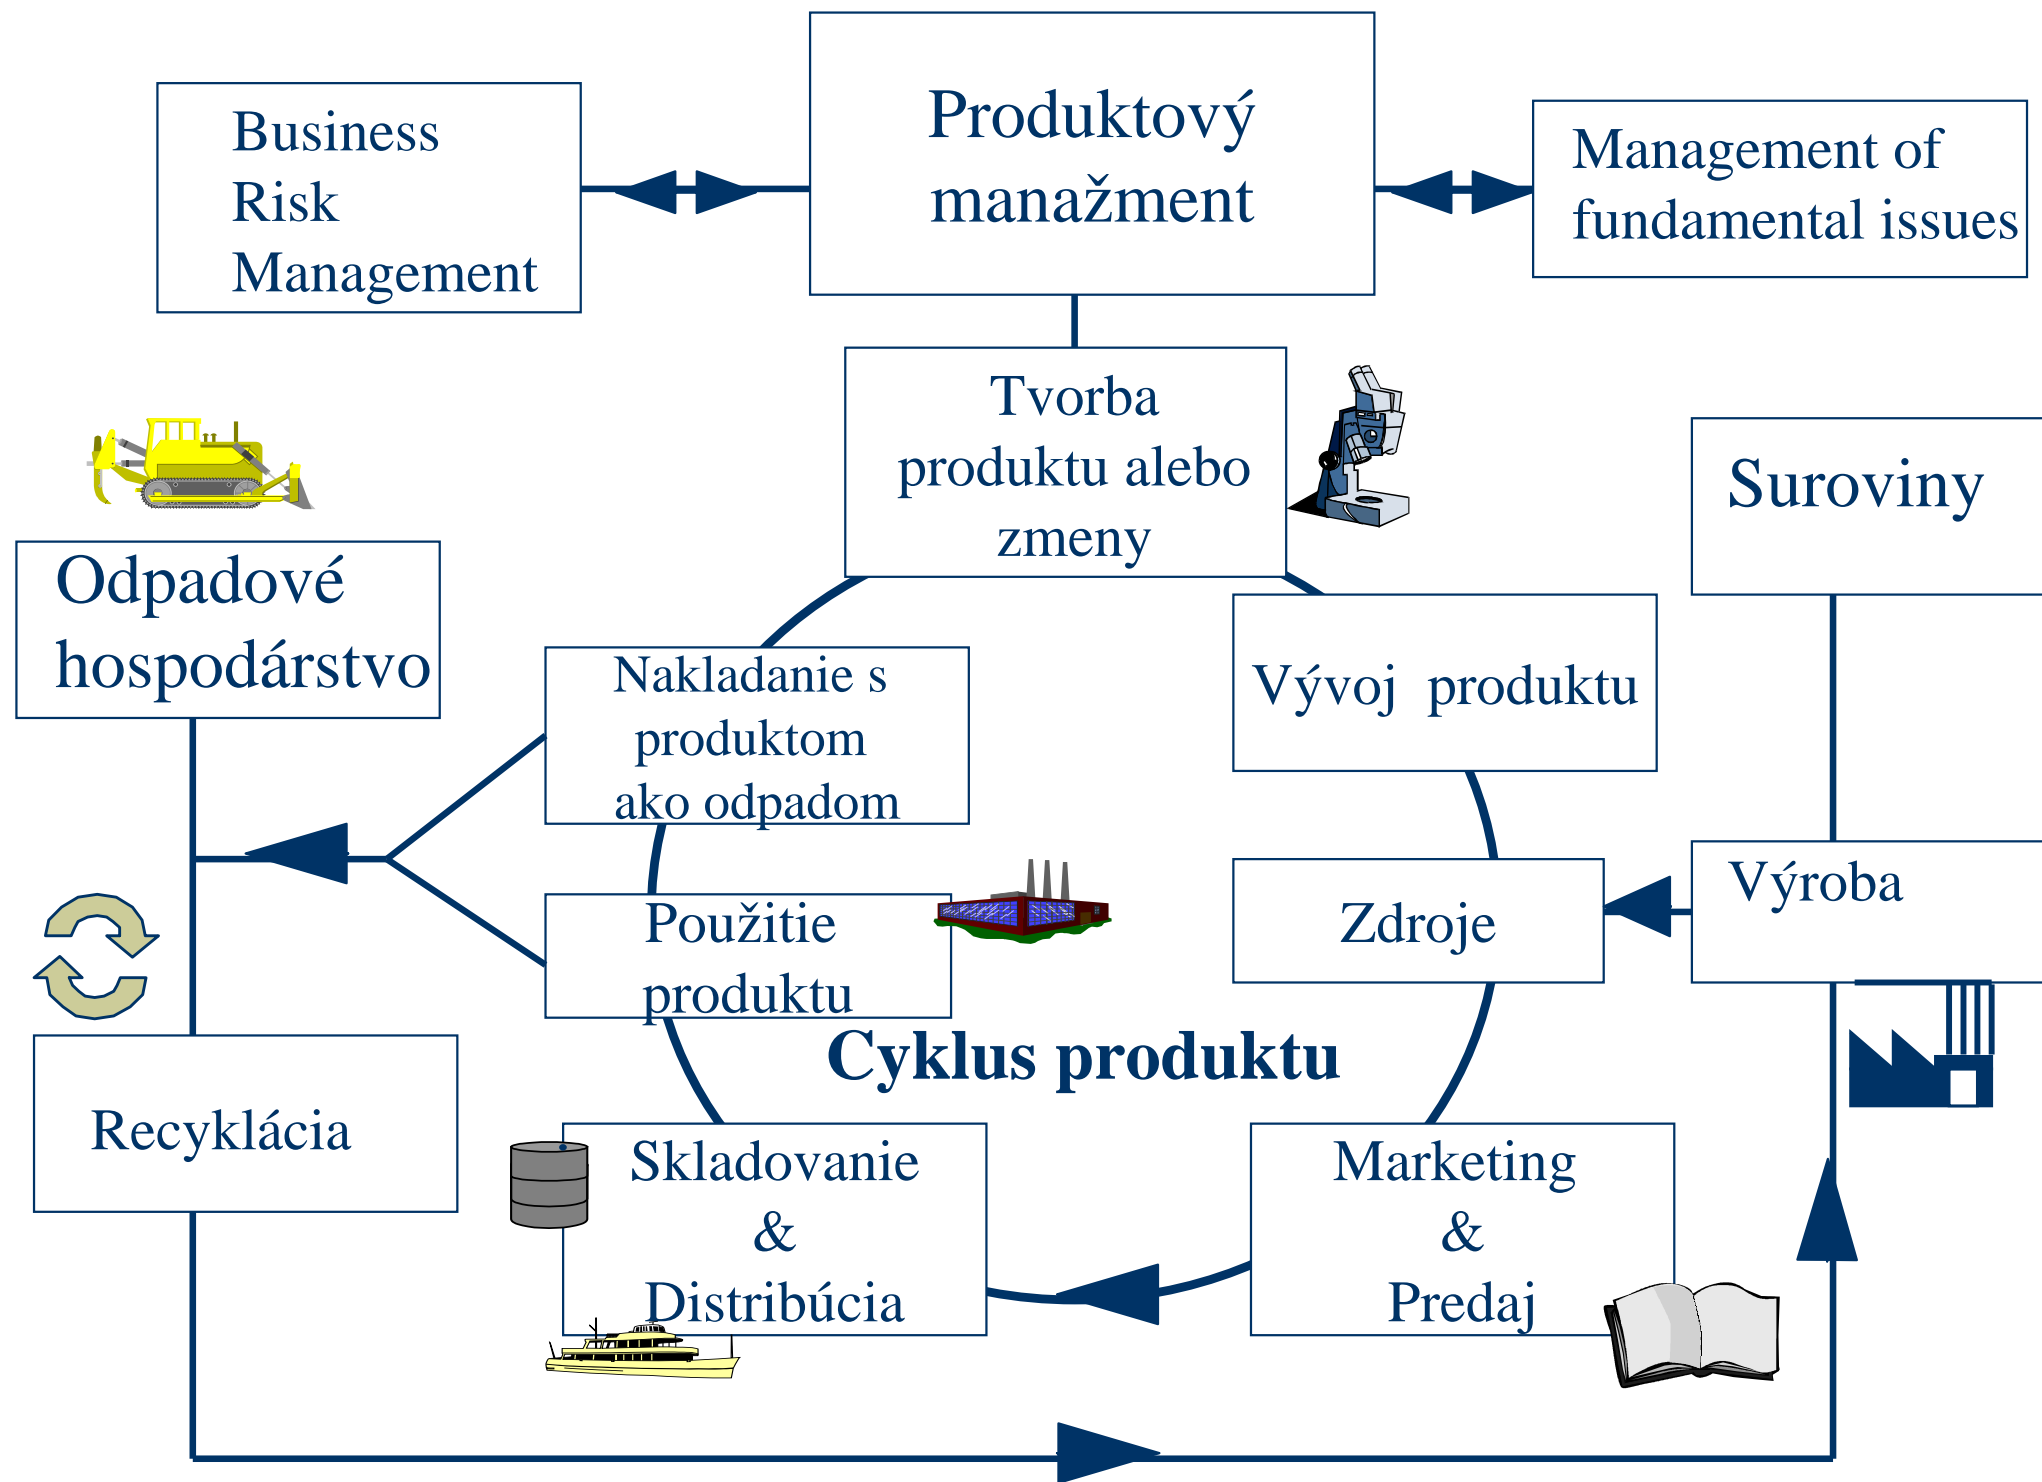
Business Risk Management

Produktový manažment

Management of fundamental issues

Tvorba produktu alebo zmeny

Suroviny

Odpadové hospodárstvo

Nakladanie s produktom ako odpadom

Vývoj produktu

Použitie produktu

Zdroje

Výroba

Cyklus produktu

Recyklácia

Skladovanie & Distribúcia

Marketing & Predaj